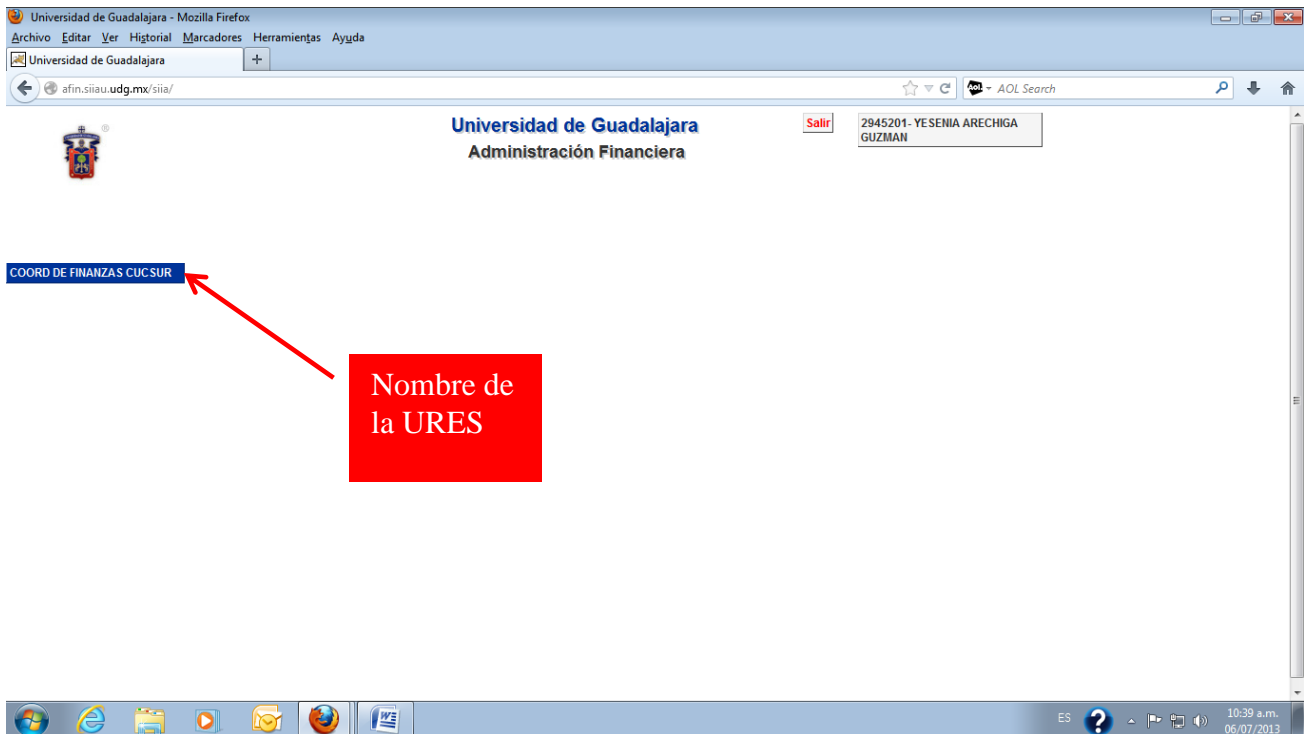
Universidad de Guadalajara - Mozilla Firefox
Archivo Editar Ver Historial Marcadores Herramientas Ayuda
Universidad de Guadalajara
afin.siiau.udg.mx/siia/
AOL Search

Universidad de Guadalajara
Administración Financiera
Salir
2945201- YESENIA ARECHIGA GUZMAN

COORD DE FINANZAS CUCSUR

Nombre de la URES

ES
10:39 a.m.
06/07/2013